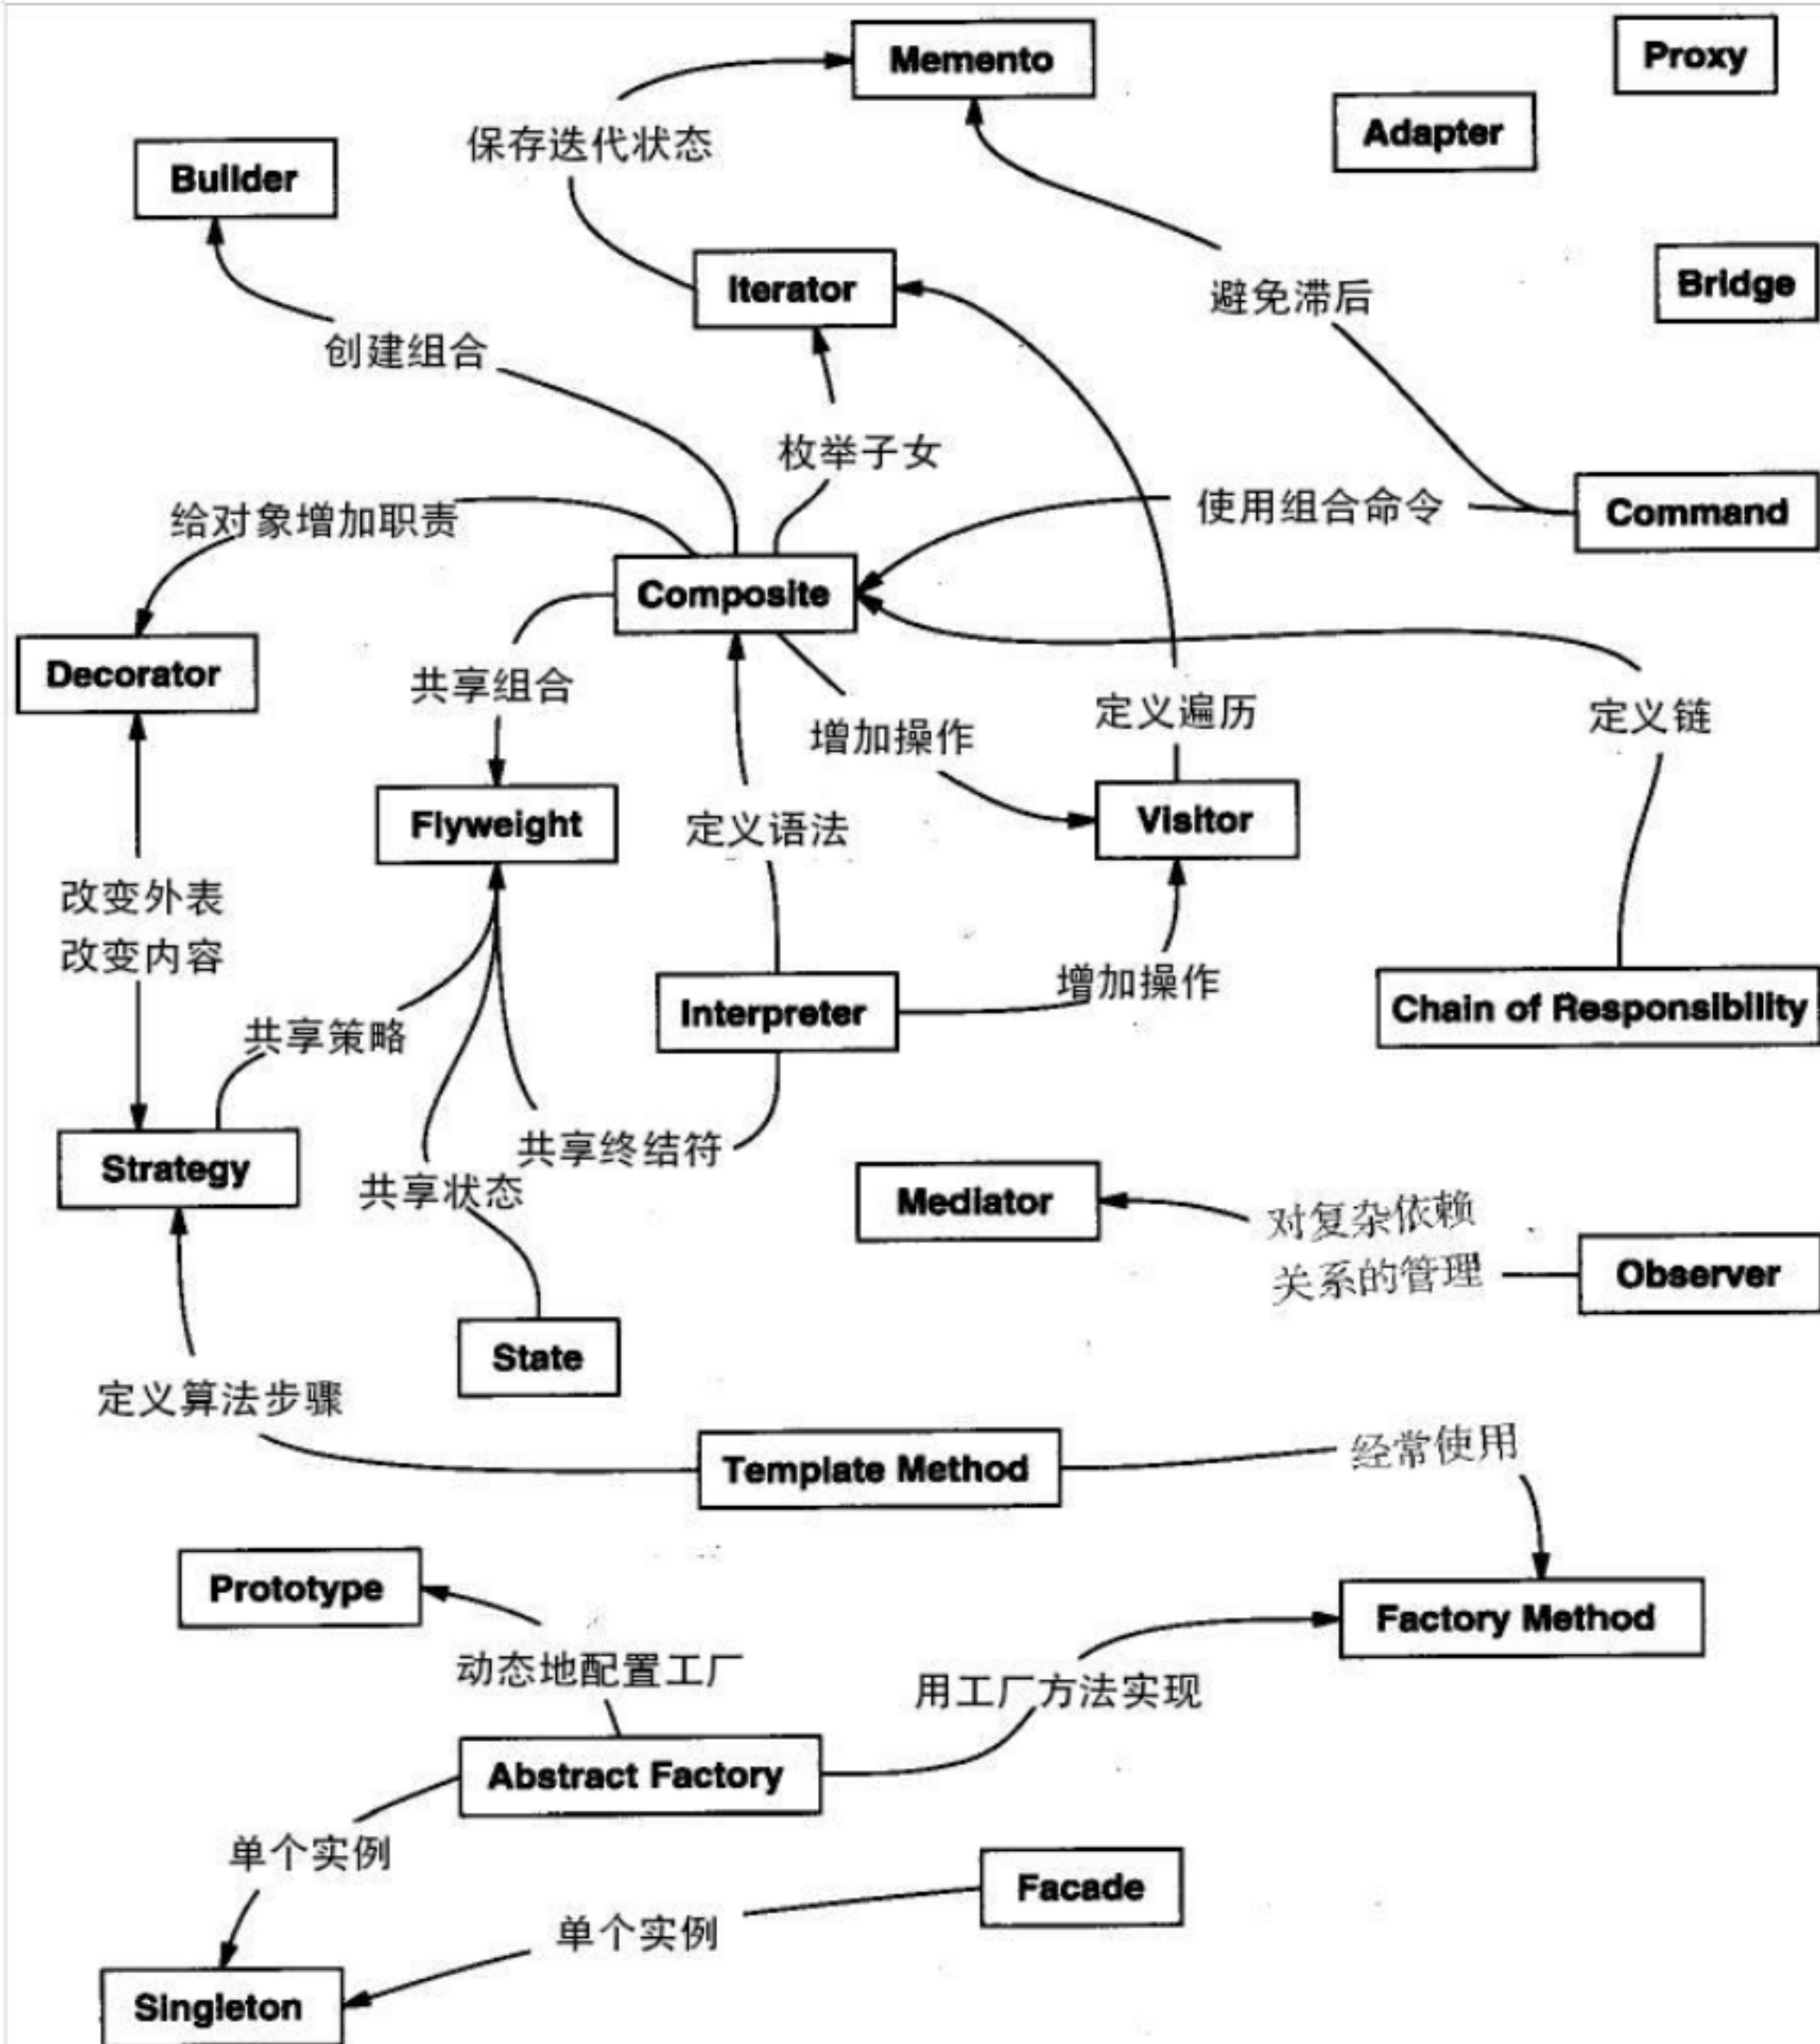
Memento

Proxy

保存迭代状态

Adapter

Builder

Iterator

避免滞后

Bridge

创建组合

枚举子女

给对象增加职责

使用组合命令

Command

Composite

Decorator

共享组合

增加操作

定义遍历

定义链

Flyweight

定义语法

Visitor

改变外表
改变内容

增加操作

共享策略

Interpreter

Chain of Responsibility

Strategy

共享终结符

共享状态

Mediator

对复杂依赖
关系的管理

Observer

State

定义算法步骤

Template Method

经常使用

Prototype

Factory Method

动态地配置工厂

用工厂方法实现

Abstract Factory

单个实例

Facade

单个实例

Singleton